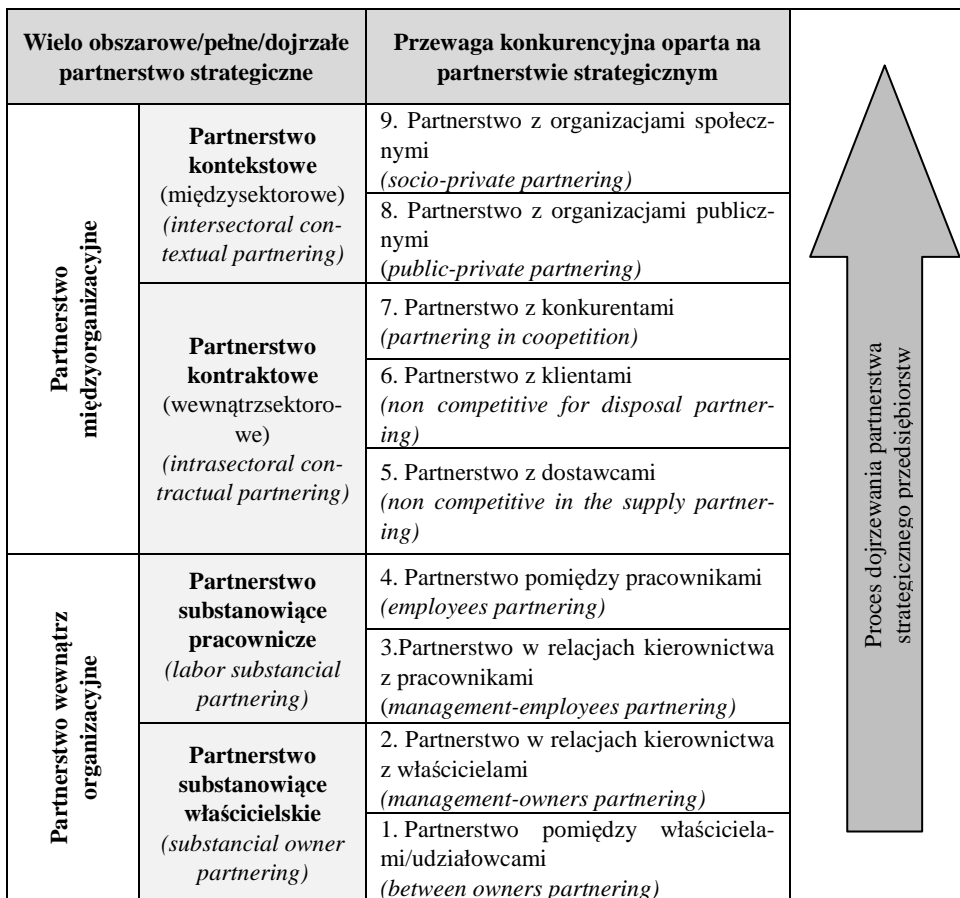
| Wielo obszarowe/pełne/dojrzałe partnerstwo strategiczne | | Przewaga konkurencyjna oparta na partnerstwie strategicznym | |
|---|---|---|---|
| Partnerstwo międzyorganizacyjne | Partnerstwo kontekstowe (międzysektorowe) *(intersectoral contextual partnering)* | 9. Partnerstwo z organizacjami społecznymi *(socio-private partnering)* | Proces dojrzewania partnerstwa strategicznego przedsiębiorstw |
| | | 8. Partnerstwo z organizacjami publicznymi (*public-private partnering*) | |
| | Partnerstwo kontraktowe (wewnątrzsektorowe) *(intrasectoral contractual partnering)* | 7. Partnerstwo z konkurentami *(partnering in coopetition)* | |
| | | 6. Partnerstwo z klientami *(non competitive for disposal partnering)* | |
| | | 5. Partnerstwo z dostawcami *(non competitive in the supply partnering)* | |
| Partnerstwo wewnątrz organizacyjne | Partnerstwo substanowiące pracownicze *(labor substancial partnering)* | 4. Partnerstwo pomiędzy pracownikami *(employees partnering)* | |
| | | 3.Partnerstwo w relacjach kierownictwa z pracownikami (*management-employees partnering)* | |
| | Partnerstwo substanowiące właścicielskie *(substancial owner partnering)* | 2. Partnerstwo w relacjach kierownictwa z właścicielami *(management-owners partnering)* | |
| | | 1. Partnerstwo pomiędzy właścicielami/udziałowcami *(between owners partnering)* | |